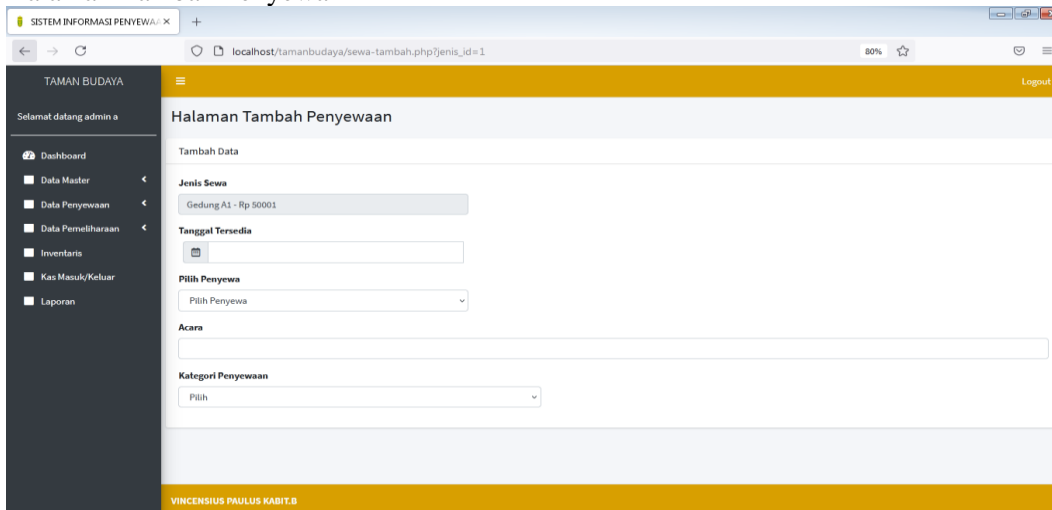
SISTEM INFORMASI PENYEWA ×
+
localhost/tamanbudaya/sewa-tambah.php?jenis_id=1
80%
TAMAN BUDAYA
Logout
Selamat datang admin a
Dashboard
Data Master
Data Penyewaan
Data Pemeliharaan
Inventaris
Kas Masuk/Keluar
Laporan
Halaman Tambah Penyewaan
Tambah Data
Jenis Sewa
Gedung A1 - Rp 50001
Tanggal Tersedia
Pilih Penyewa
Pilih Penyewa
Acara
Kategori Penyewaan
Pilih
VINCENSIUS PAULUS KABIT.B